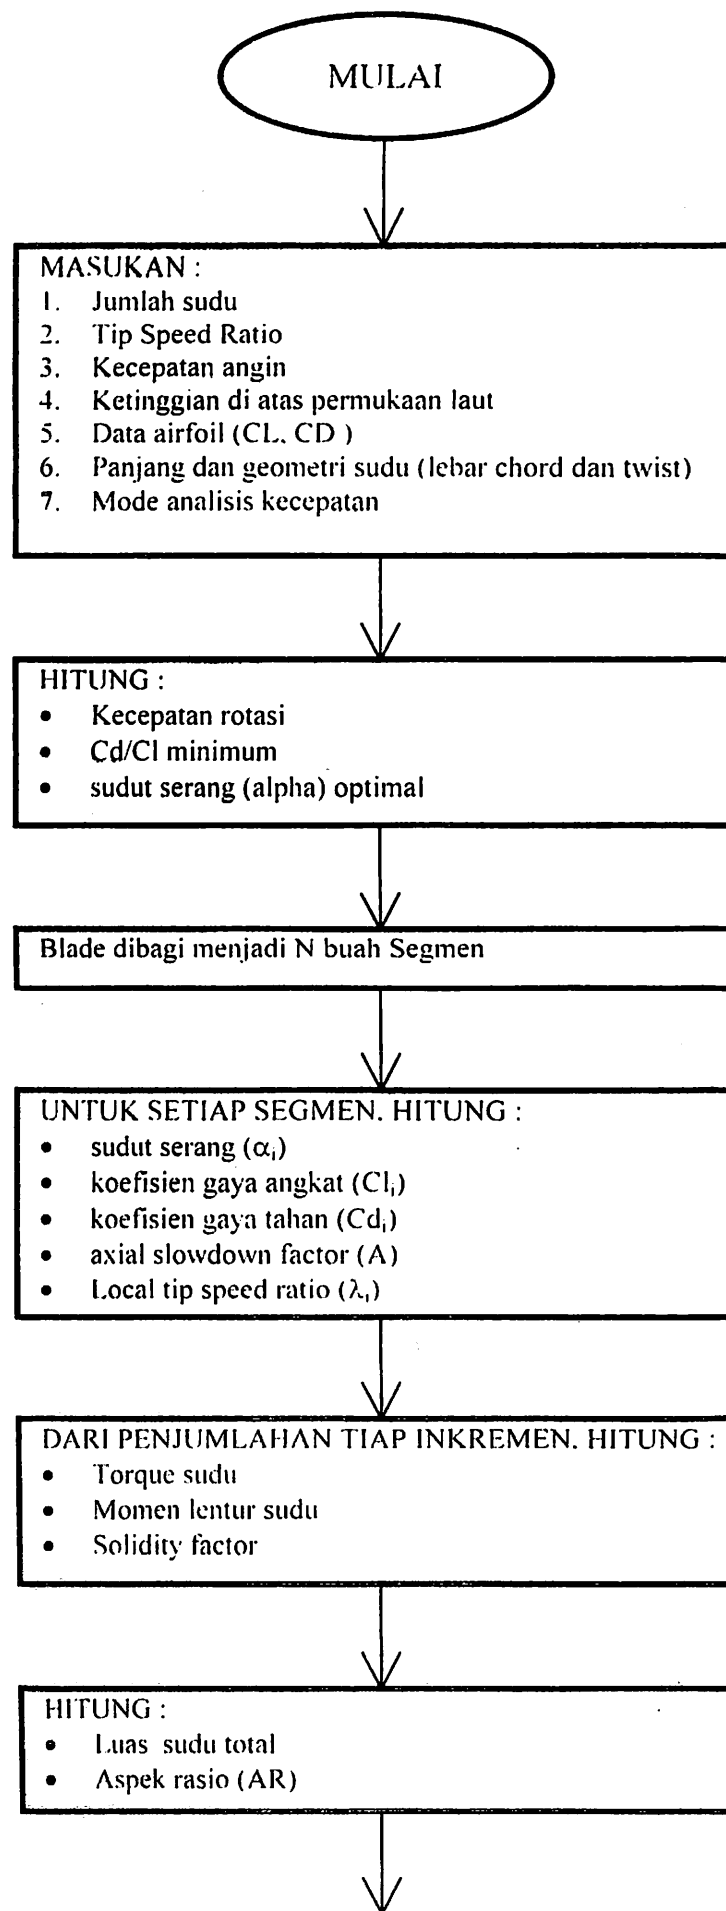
MULAI

MASUKAN :
1. Jumlah sudu
2. Tip Speed Ratio
3. Kecepatan angin
4. Ketinggian di atas permukaan laut
5. Data airfoil (CL, CD )
6. Panjang dan geometri sudu (lebar chord dan twist)
7. Mode analisis kecepatan

HITUNG :
• Kecepatan rotasi
• Cd/Cl minimum
• sudut serang (alpha) optimal

Blade dibagi menjadi N buah Segmen

UNTUK SETIAP SEGMEN, HITUNG :
• sudut serang ($\alpha_i$)
• koefisien gaya angkat ($Cl_i$)
• koefisien gaya tahan ($Cd_i$)
• axial slowdown factor (A)
• Local tip speed ratio ($\lambda_i$)

DARI PENJUMLAHAN TIAP INKREMEN, HITUNG :
• Torque sudu
• Momen lentur sudu
• Solidity factor

HITUNG :
• Luas sudu total
• Aspek rasio (AR)